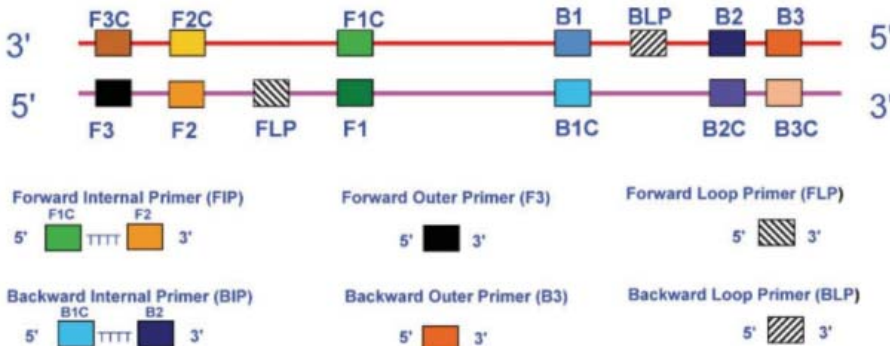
3' F3C F2C F1C B1 BLP B2 B3 5'

5' F3 F2 FLP F1 B1C B2C B3C 3'

Forward Internal Primer (FIP)
F1C F2
5' TTTT 3'

Forward Outer Primer (F3)
5' 3'

Forward Loop Primer (FLP)
5' 3'

Backward Internal Primer (BIP)
B1C B2
5' TTTT 3'

Backward Outer Primer (B3)
5' 3'

Backward Loop Primer (BLP)
5' 3'